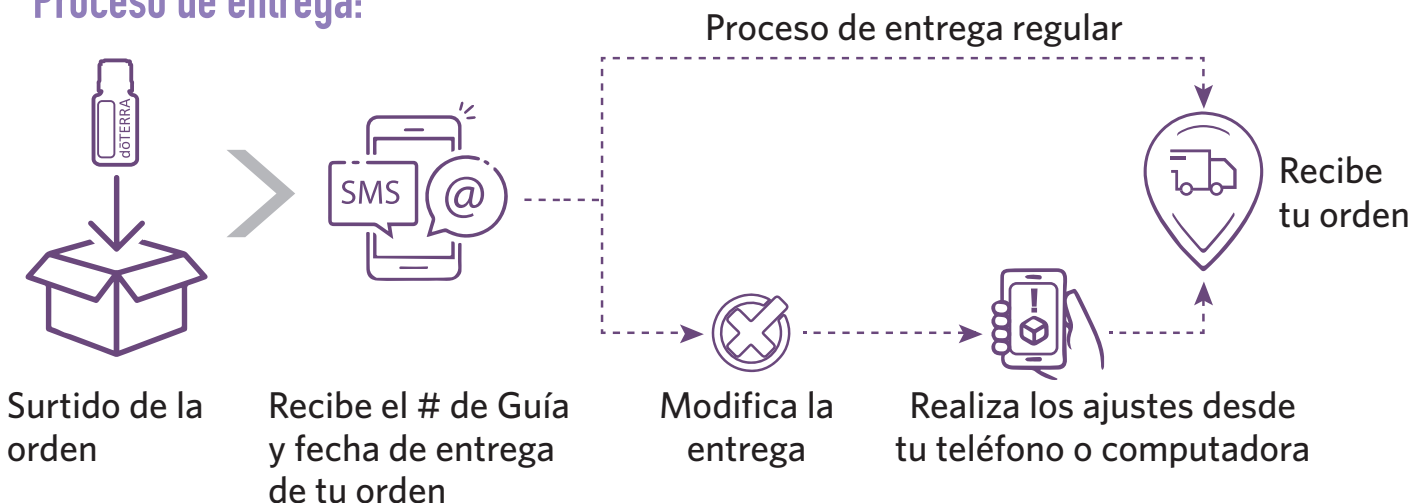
Proceso de entrega:

Proceso de entrega regular

dōTERRA

SMS

@

Recibe tu orden

Surtido de la orden

Recibe el # de Guía y fecha de entrega de tu orden

Modifica la entrega

Realiza los ajustes desde tu teléfono o computadora